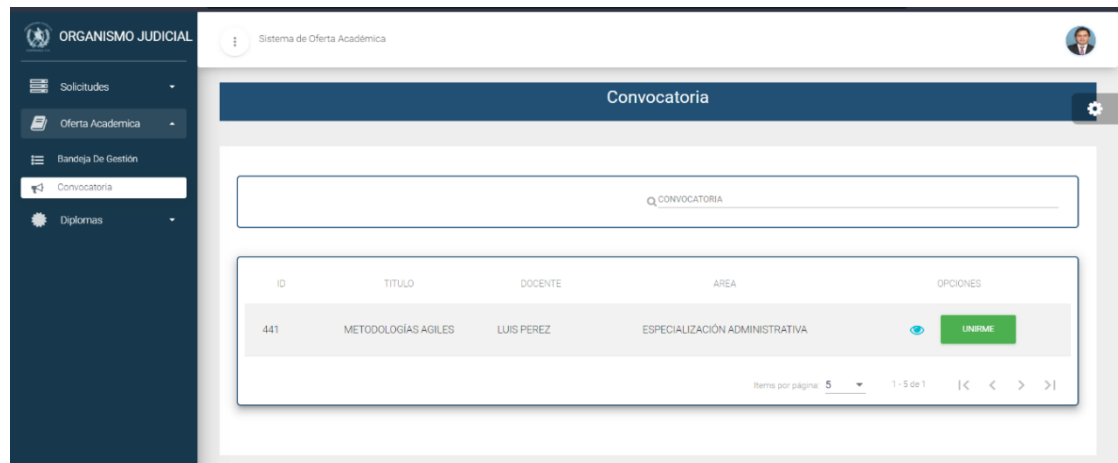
ORGANISMO JUDICIAL

Solicitudes

Oferta Academica

Bandeja De Gestión

Convocatoria

Diplomas

Sistema de Oferta Académica

Convocatoria

CONVOCATORIA

| ID | TITULO | DOCENTE | AREA | OPCIONES |
|---|---|---|---|---|
| 441 | METODOLOGÍAS AGILES | LUIS PEREZ | ESPECIALIZACIÓN ADMINISTRATIVA | UNIRME |

Items por página: 5   1 - 5 de 1